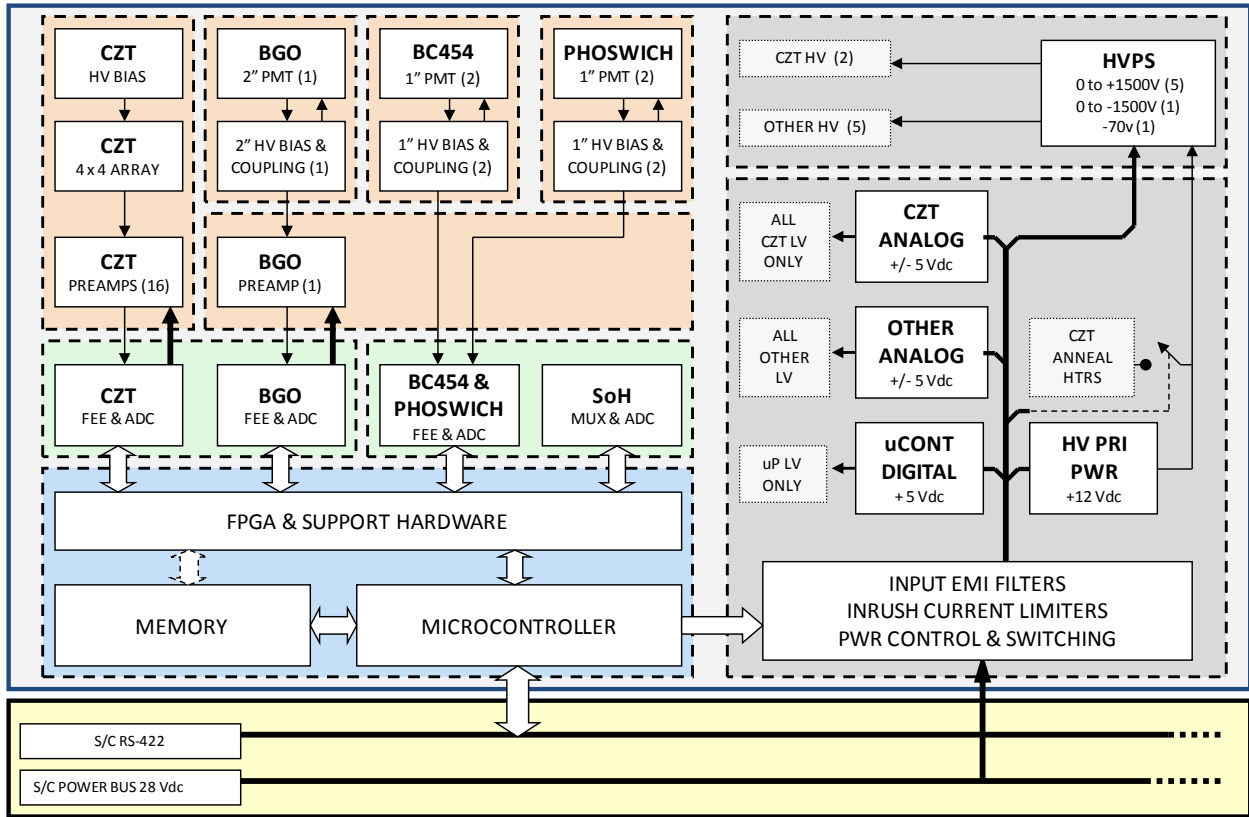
CZT
HV BIAS

CZT
4 x 4 ARRAY

CZT
PREAMPS (16)

BGO
2" PMT (1)

2" HV BIAS & COUPLING (1)

BC454
1" PMT (2)

1" HV BIAS & COUPLING (2)

PHOSWICH
1" PMT (2)

1" HV BIAS & COUPLING (2)

BGO
PREAMP (1)

CZT
FEE & ADC

BGO
FEE & ADC

BC454 & PHOSWICH
FEE & ADC

SoH
MUX & ADC

FPGA & SUPPORT HARDWARE

MEMORY

MICROCONTROLLER

CZT HV (2)

OTHER HV (5)

HVPS
0 to +1500V (5)
0 to -1500V (1)
-70v (1)

ALL CZT LV ONLY

CZT ANALOG
+/- 5 Vdc

ALL OTHER LV

OTHER ANALOG
+/- 5 Vdc

CZT ANNEAL HTRS

uP LV ONLY

uCONT DIGITAL
+ 5 Vdc

HV PRI PWR
+12 Vdc

INPUT EMI FILTERS
INRUSH CURRENT LIMITERS
PWR CONTROL & SWITCHING

S/C RS-422

S/C POWER BUS 28 Vdc